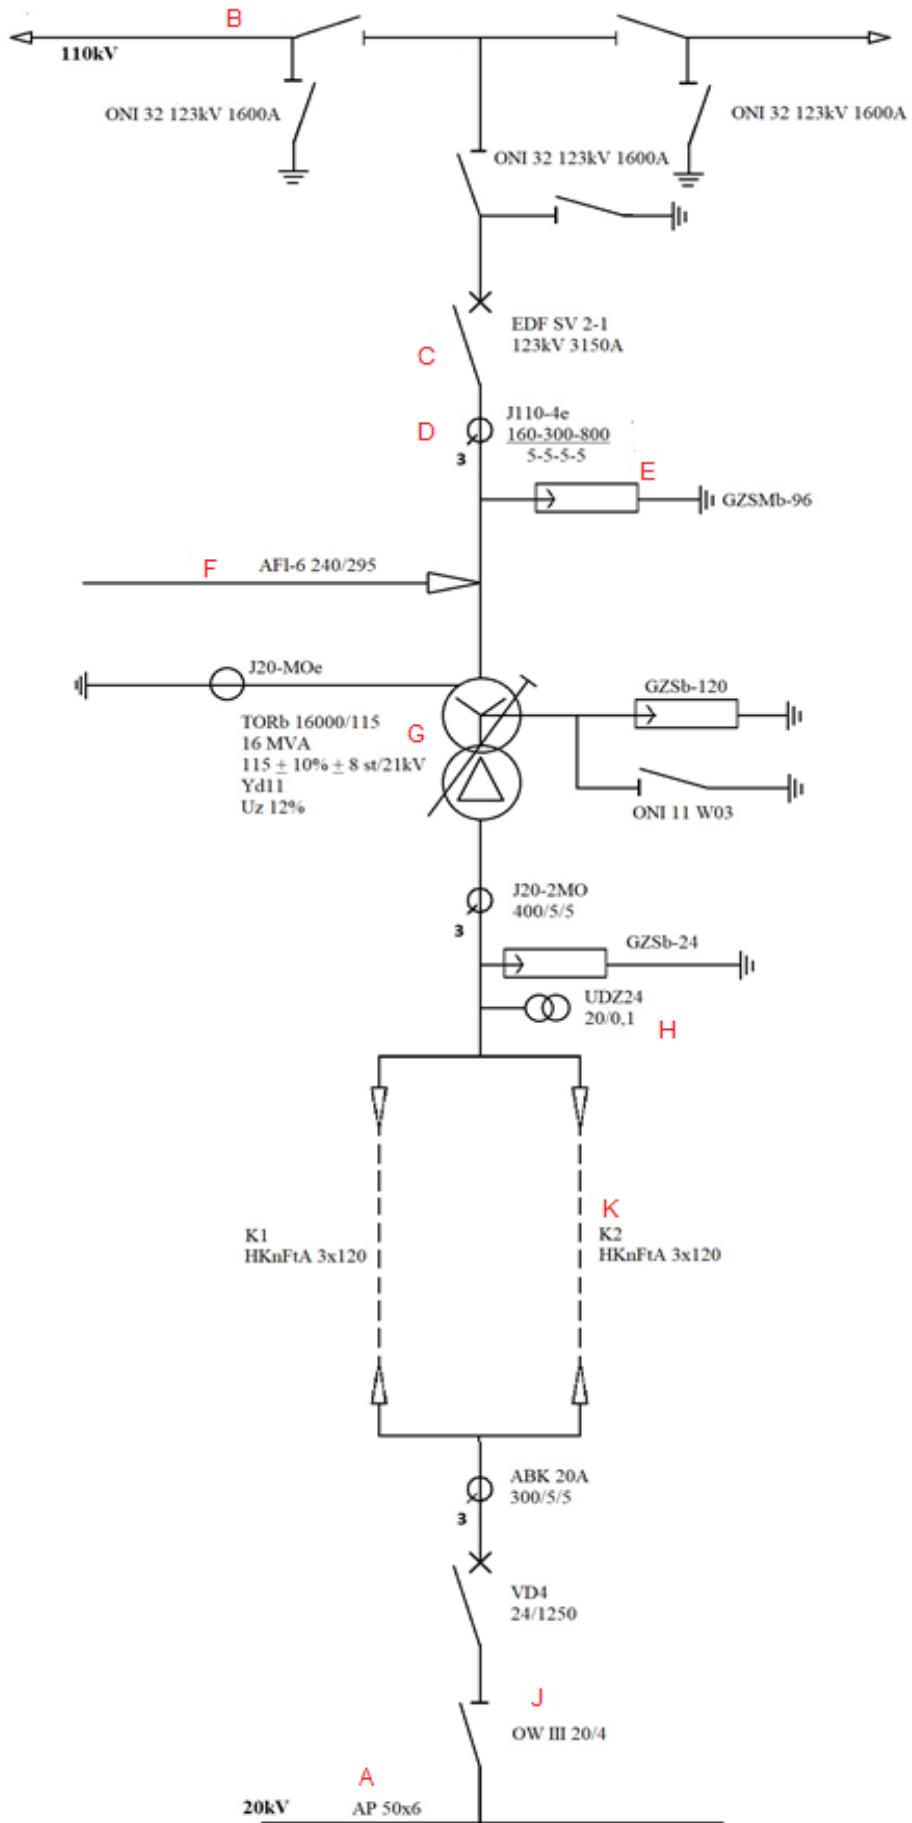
B
110kV
ONI 32 123kV 1600A
ONI 32 123kV 1600A
ONI 32 123kV 1600A

EDF SV 2-1
123kV 3150A
C

J110-4e
D
160-300-800
5-5-5-5
3
E
GZSMb-96

F
AFI-6 240/295

J20-MOe
TORb 16000/115
16 MVA
115 $\pm$ 10% $\pm$ 8 st/21kV
Yd11
Uz 12%
G
GZSb-120
ONI 11 W03

J20-2MO
400/5/5
3
GZSb-24
UDZ24
20/0,1
H

K
K1
HKnFtA 3x120
K2
HKnFtA 3x120

ABK 20A
300/5/5
3

VD4
24/1250

J
OW III 20/4

A
20kV
AP 50x6